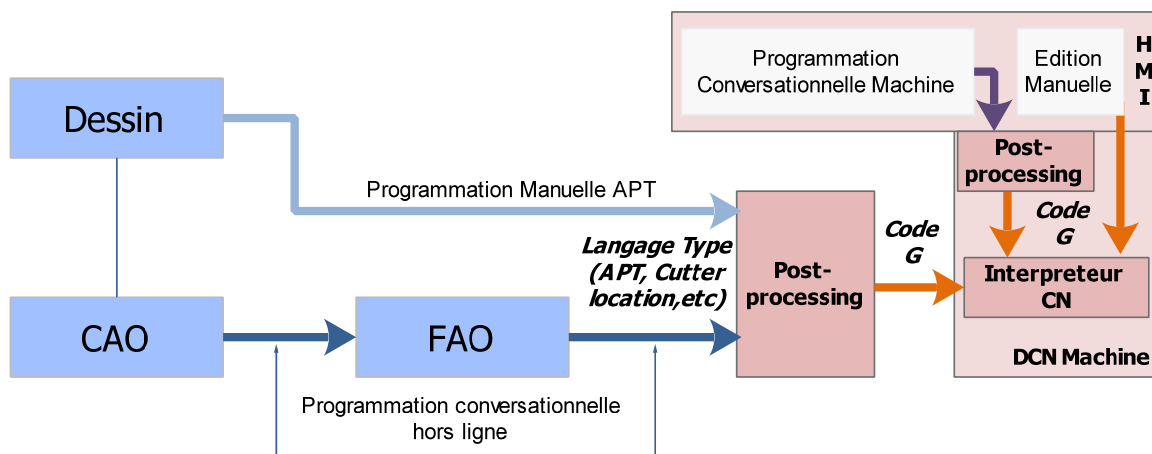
Programmation Conversationnelle Machine

Edition Manuelle

H M I

Dessin

Post-processing

Programmation Manuelle APT

Code G

Langage Type (APT, Cutter location,etc)

Code G

Post-processing

Interpreteur CN

CAO

FAO

DCN Machine

Programmation conversationnelle hors ligne